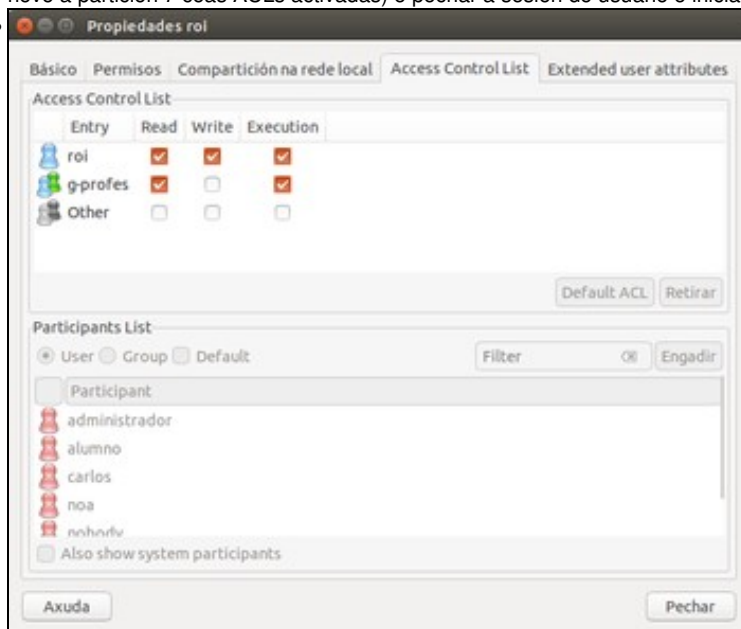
novo a partición / coas ACLs activadas) e pechar a sesión do usuario e inicia

Propiedades roi

Básico | Permisos | Compartición na rede local | Access Control List | Extended user attributes

Access Control List

| Entry | Read | Write | Execution |
|---|---|---|---|
| roi | ☑ | ☑ | ☑ |
| g-profes | ☑ | ☐ | ☑ |
| Other | ☐ | ☐ | ☐ |

Default ACL | Retirar

Participants List

User  Group  Default

Filter

Engadir

Participant

administrador

alumno

carlos

noa

nobody

Also show system participants

Axuda

Pechar